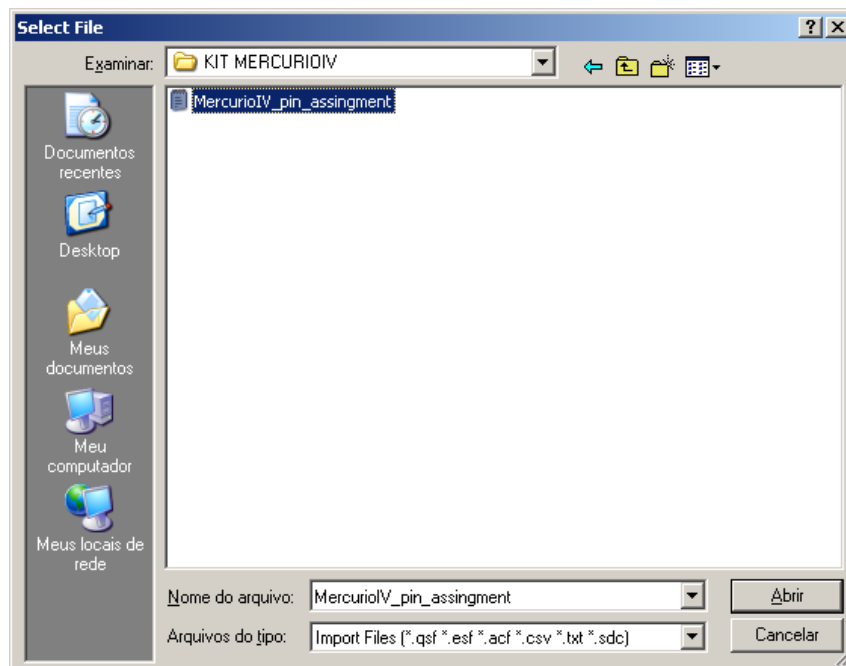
Select File

? X

Examinar: KIT MERCURIOIV

Documentos recentes

Desktop

Meus documentos

Meu computador

Meus locais de rede

MercurioIV_pin_assingment

Nome do arquivo: MercurioIV_pin_assingment

Arquivos do tipo: Import Files (*.qsf *.esf *.acf *.csv *.txt *.sdc)

Abrir

Cancelar